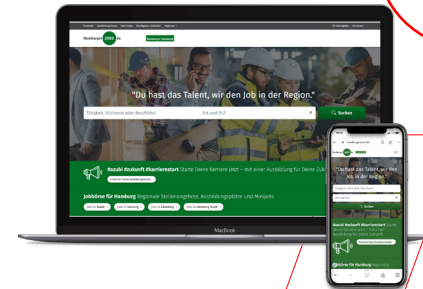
Hamburger JOBS .de

"Du hast das Talent, wir den Job in der Region."

Tätigkeit, Stichwort oder Berufsfeld

Ort und PLZ

Suchen

Azubi #zukunft #karrierestart Starte Deine Karriere jetzt – mit einer Ausbildung für Deine Zukunft

Jobbörse für Hamburg Regionale Stellenangebote, Ausbildungsplätze und Minijobs

MacBook

"Du hast das Talent, wir den Job in der Region."

Suchen

Azubi #zukunft #karrierestart

Jobbörse für Hamburg